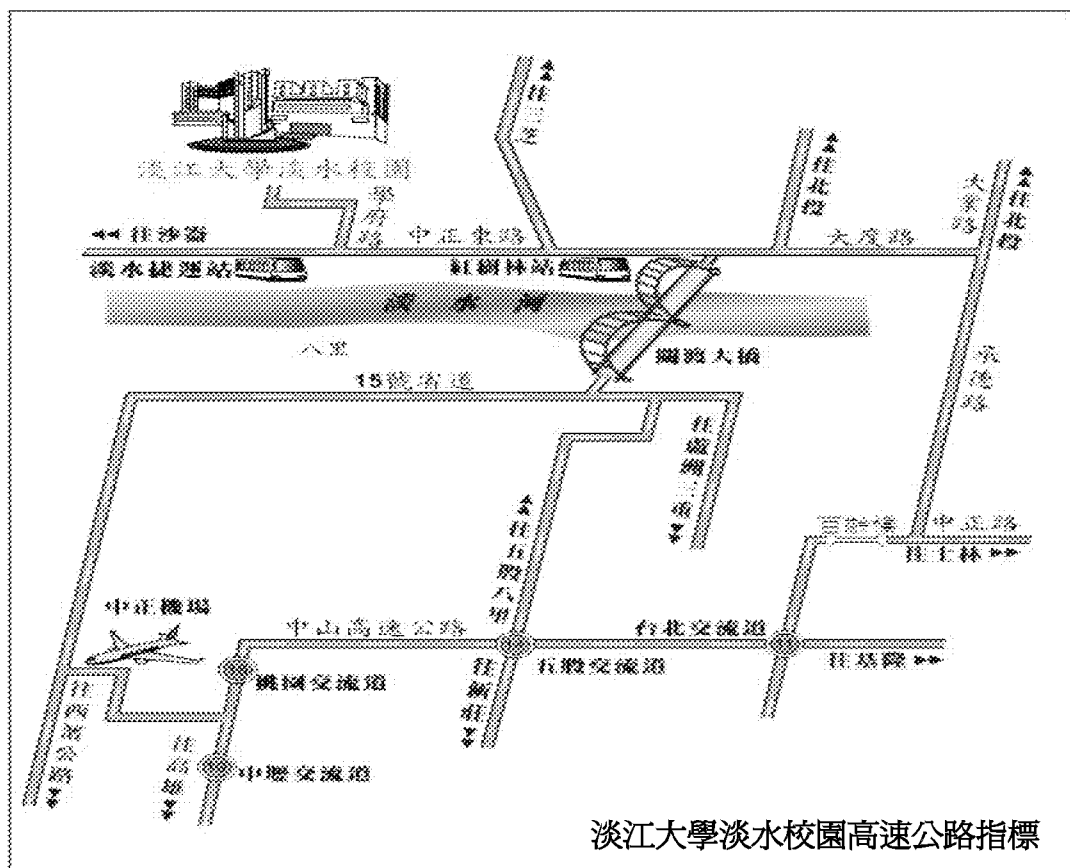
往三芝

往北投

往北投

大業路

淡江大學淡水校園

英專路

學府路

往沙崙

中正東路

大度路

淡水捷運站

紅樹林站

淡水河

八里

關渡大橋

15號省道

承德路

往蘆洲三重

往五股八里

百齡橋

中正路

往士林

中正機場

中山高速公路

台北交流道

往基隆

往新莊

五股交流道

機場交流道

往西濱公路

往高雄

中壢交流道

淡江大學淡水校園高速公路指標